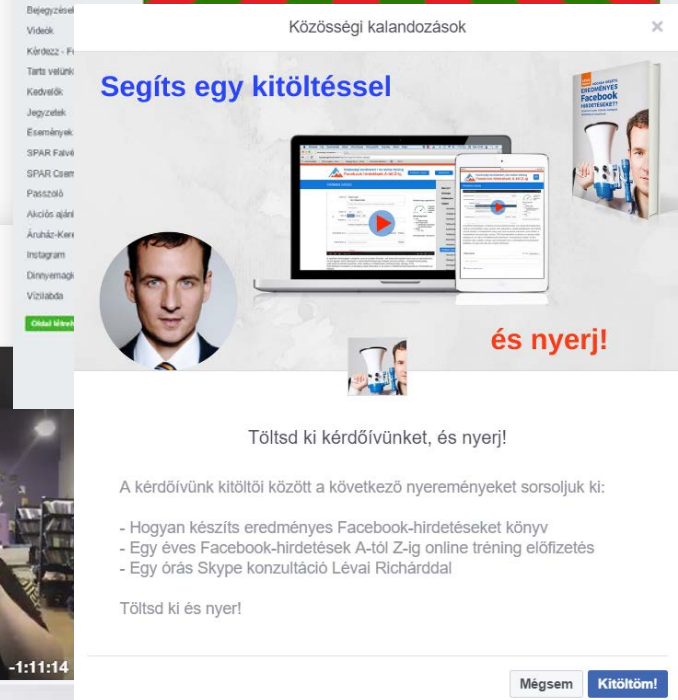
Bejegyzések
Videók
Kérdezz - F
Tarts velünk
Kedvelők
Jegyzetek
Események
SPAR Falvé
SPAR Csem
Passzoló
Akciós ajánl
Áruház-Kere
Instagram
Dinnyemagi
Vízilabda
Oldal létreh

-1:11:14

Közösségi kalandozások

×

Segíts egy kitöltéssel

EREDMÉNYES Facebook HIRDETÉSEKET?

és nyerj!

Töltsd ki kérdőívünket, és nyerj!

A kérdőívünk kitöltői között a következő nyereményeket sorsoljuk ki:

- Hogyan készíts eredményes Facebook-hirdetéseket könyv
- Egy éves Facebook-hirdetések A-tól Z-ig online tréning előfizetés
- Egy órás Skype konzultáció Lévai Richárddal

Töltsd ki és nyer!

Mégsem
Kitöltöm!